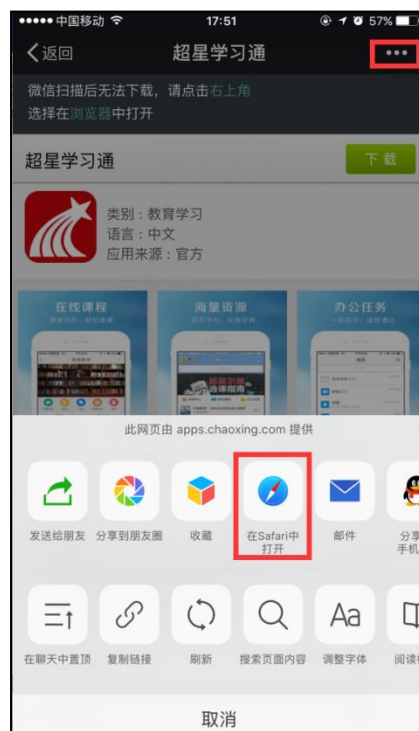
●●●●● 中国移动 17:51 57%

返回 超星学习通 •••

微信扫描后无法下载，请点击右上角
选择在浏览器中打开

超星学习通 下载

类别：教育学习
语言：中文
应用来源：官方

在线课程
海量资源
办公任务

此网页由 apps.chaoxing.com 提供

发送给朋友
分享到朋友圈
收藏
在Safari中打开
邮件
分享手机

在聊天中置顶
复制链接
刷新
搜索页面内容
调整字体
阅读

取消